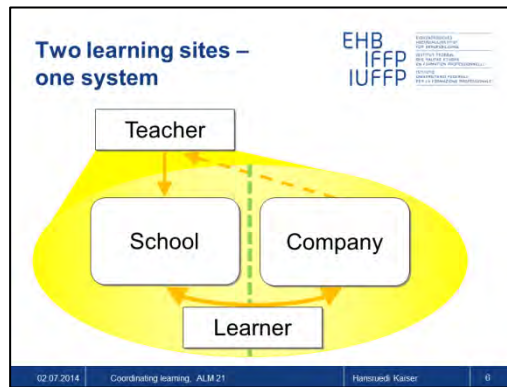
Two learning sites – one system

EHB IFFP IUFFP

EIDGENÖSSISCHES HOCHSCHULINSTITUT FÜR BERUFSBILDUNG
INSTITUT FÉDÉRAL DES HAUTES ÉTUDES EN FORMATION PROFESSIONNELLE
ISTITUTO UNIVERSITARIO FEDERALE PER LA FORMAZIONE PROFESSIONALE

Teacher

School

Company

Learner

02.07.2014 Coordinating learning, ALM 21 Hansruedi Kaiser 6